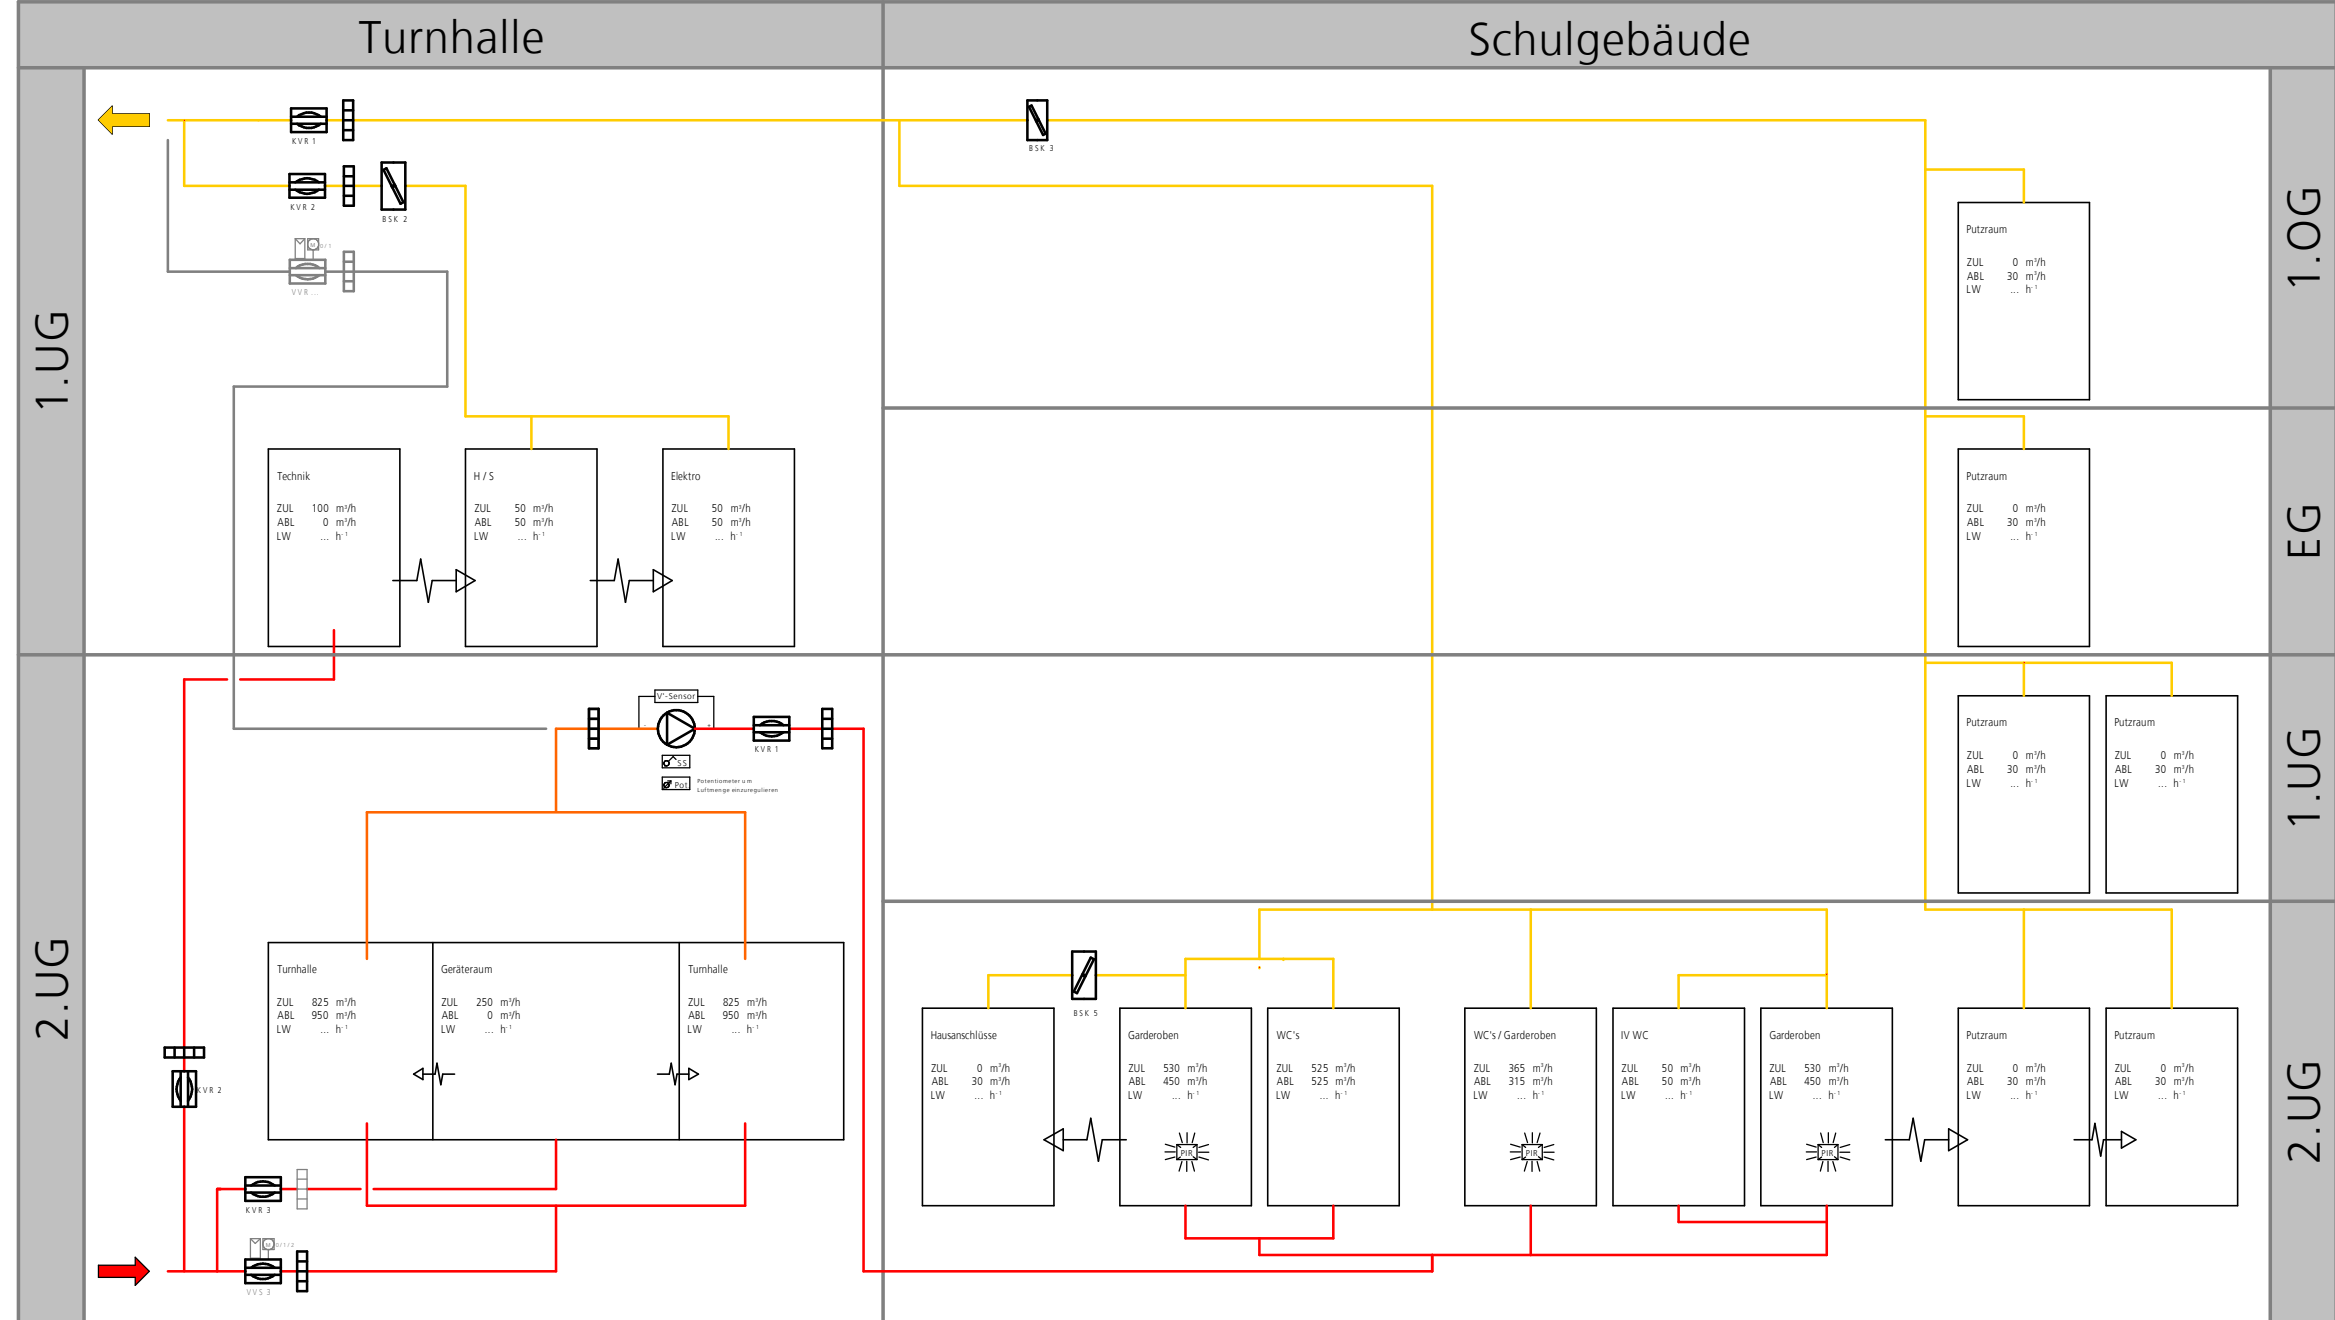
Turnhalle

Schulgebäude

1.UG

2.UG

1.OG

EG

1.UG

2.UG

KVR 1

KVR 2

BSK 2

VVR ...

BSK 3

Technik
ZUL 100 m³/h
ABL 0 m³/h
LW ... h⁻¹

H / S
ZUL 50 m³/h
ABL 50 m³/h
LW ... h⁻¹

Elektro
ZUL 50 m³/h
ABL 50 m³/h
LW ... h⁻¹

Putzraum
ZUL 0 m³/h
ABL 30 m³/h
LW ... h⁻¹

Putzraum
ZUL 0 m³/h
ABL 30 m³/h
LW ... h⁻¹

Putzraum
ZUL 0 m³/h
ABL 30 m³/h
LW ... h⁻¹

Putzraum
ZUL 0 m³/h
ABL 30 m³/h
LW ... h⁻¹

V'-Sensor

KVR 1

SS

Pot

Potentiometer um Luftmenge einzuregulieren

KVR 2

KVR 3

VVS 3

Turnhalle
ZUL 825 m³/h
ABL 950 m³/h
LW ... h⁻¹

Geräteraum
ZUL 250 m³/h
ABL 0 m³/h
LW ... h⁻¹

Turnhalle
ZUL 825 m³/h
ABL 950 m³/h
LW ... h⁻¹

BSK 5

Hausanschlüsse
ZUL 0 m³/h
ABL 30 m³/h
LW ... h⁻¹

Garderoben
ZUL 530 m³/h
ABL 450 m³/h
LW ... h⁻¹

PIR

WC's
ZUL 525 m³/h
ABL 525 m³/h
LW ... h⁻¹

WC's / Garderoben
ZUL 365 m³/h
ABL 315 m³/h
LW ... h⁻¹

PIR

IV WC
ZUL 50 m³/h
ABL 50 m³/h
LW ... h⁻¹

Garderoben
ZUL 530 m³/h
ABL 450 m³/h
LW ... h⁻¹

PIR

Putzraum
ZUL 0 m³/h
ABL 30 m³/h
LW ... h⁻¹

Putzraum
ZUL 0 m³/h
ABL 30 m³/h
LW ... h⁻¹